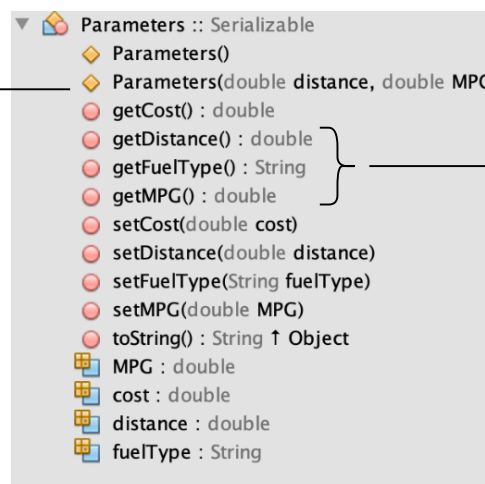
Parameters :: Serializable
Parameters()
Parameters(double distance, double MPG
getCost() : double
getDistance() : double
getFuelType() : String
getMPG() : double
setCost(double cost)
setDistance(double distance)
setFuelType(String fuelType)
setMPG(double MPG)
toString() : String ↑ Object
MPG : double
cost : double
distance : double
fuelType : String